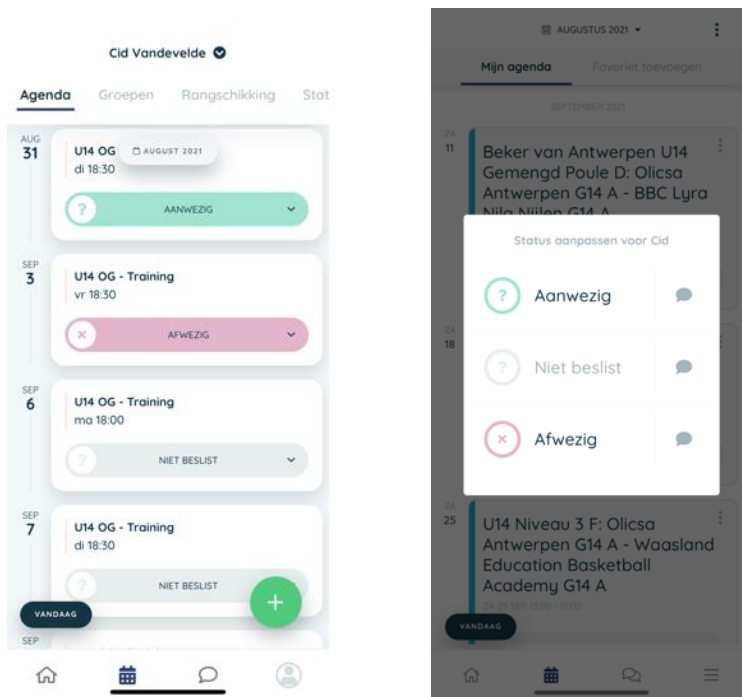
Cid Vandevelde

Agenda Groepen Rangschikking Stat

AUG 31
U14 OG
AUGUST 2021
di 18:30
?
AANWEZIG

SEP 3
U14 OG - Training
vr 18:30
×
AFWEZIG

SEP 6
U14 OG - Training
ma 18:00
?
NIET BESLIST

SEP 7
U14 OG - Training
di 18:30
?
NIET BESLIST

VANDAAG

SEP

+

AUGUSTUS 2021

Mijn agenda Favoriet toevoegen

SEPTEMBER 2021

ZA 11
Beker van Antwerpen U14 Gemengd Poule D: Olicsa Antwerpen G14 A - BBC Lyra Nila Nijlen G14 A

Status aanpassen voor Cid

? Aanwezig

? Niet beslist

× Afwezig

ZA 18

ZA 25
U14 Niveau 3 F: Olicsa Antwerpen G14 A - Waasland Education Basketball Academy G14 A
ZA 25 SEP 13:00 - 15:00

VANDAAG